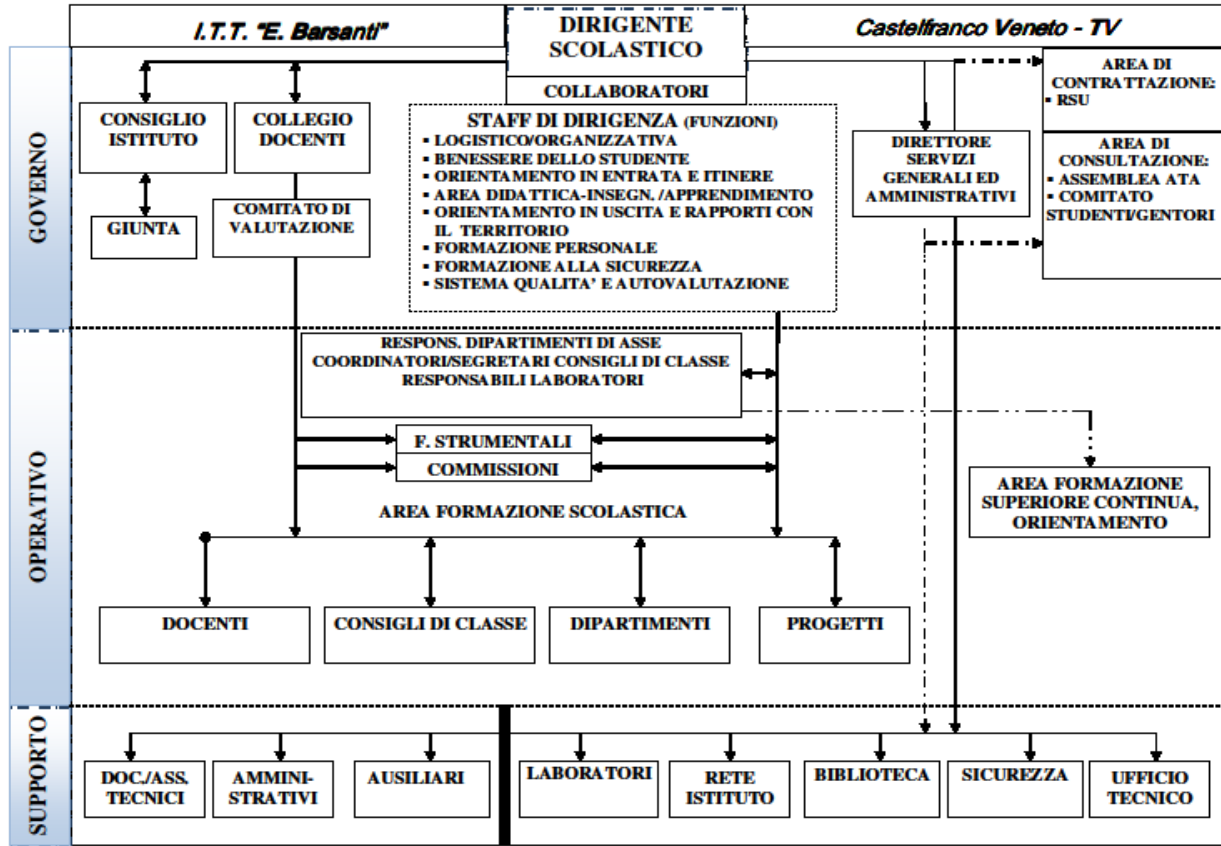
I.T.T. "E. Barsanti"

DIRIGENTE SCOLASTICO

Castelfranco Veneto - TV

COLLABORATORI

AREA DI CONTRATTAZIONE:
▪ RSU

GOVERNO

CONSIGLIO ISTITUTO

COLLEGIO DOCENTI

STAFF DI DIRIGENZA (FUNZIONI)
▪ LOGISTICO/ORGANIZZATIVA
▪ BENESSERE DELLO STUDENTE
▪ ORIENTAMENTO IN ENTRATA E ITINERE
▪ AREA DIDATTICA-INSEGN. /APPRENDIMENTO
▪ ORIENTAMENTO IN USCITA E RAPPORTI CON IL TERRITORIO
▪ FORMAZIONE PERSONALE
▪ FORMAZIONE ALLA SICUREZZA
▪ SISTEMA QUALITA' E AUTOVALUTAZIONE

DIRETTORE SERVIZI GENERALI ED AMMINISTRATIVI

AREA DI CONSULTAZIONE:
▪ ASSEMBLEA ATA
▪ COMITATO STUDENTI/GENTORI

GIUNTA

COMITATO DI VALUTAZIONE

OPERATIVO

RESPONS. DIPARTIMENTI DI ASSE
COORDINATORI/SEGRETARI CONSIGLI DI CLASSE
RESPONSABILI LABORATORI

F. STRUMENTALI

COMMISSIONI

AREA FORMAZIONE SCOLASTICA

AREA FORMAZIONE SUPERIORE CONTINUA, ORIENTAMENTO

DOCENTI

CONSIGLI DI CLASSE

DIPARTIMENTI

PROGETTI

SUPPORTO

DOC./ASS. TECNICI

AMMINI-STRATIVI

AUSILIARI

LABORATORI

RETE ISTITUTO

BIBLIOTECA

SICUREZZA

UFFICIO TECNICO